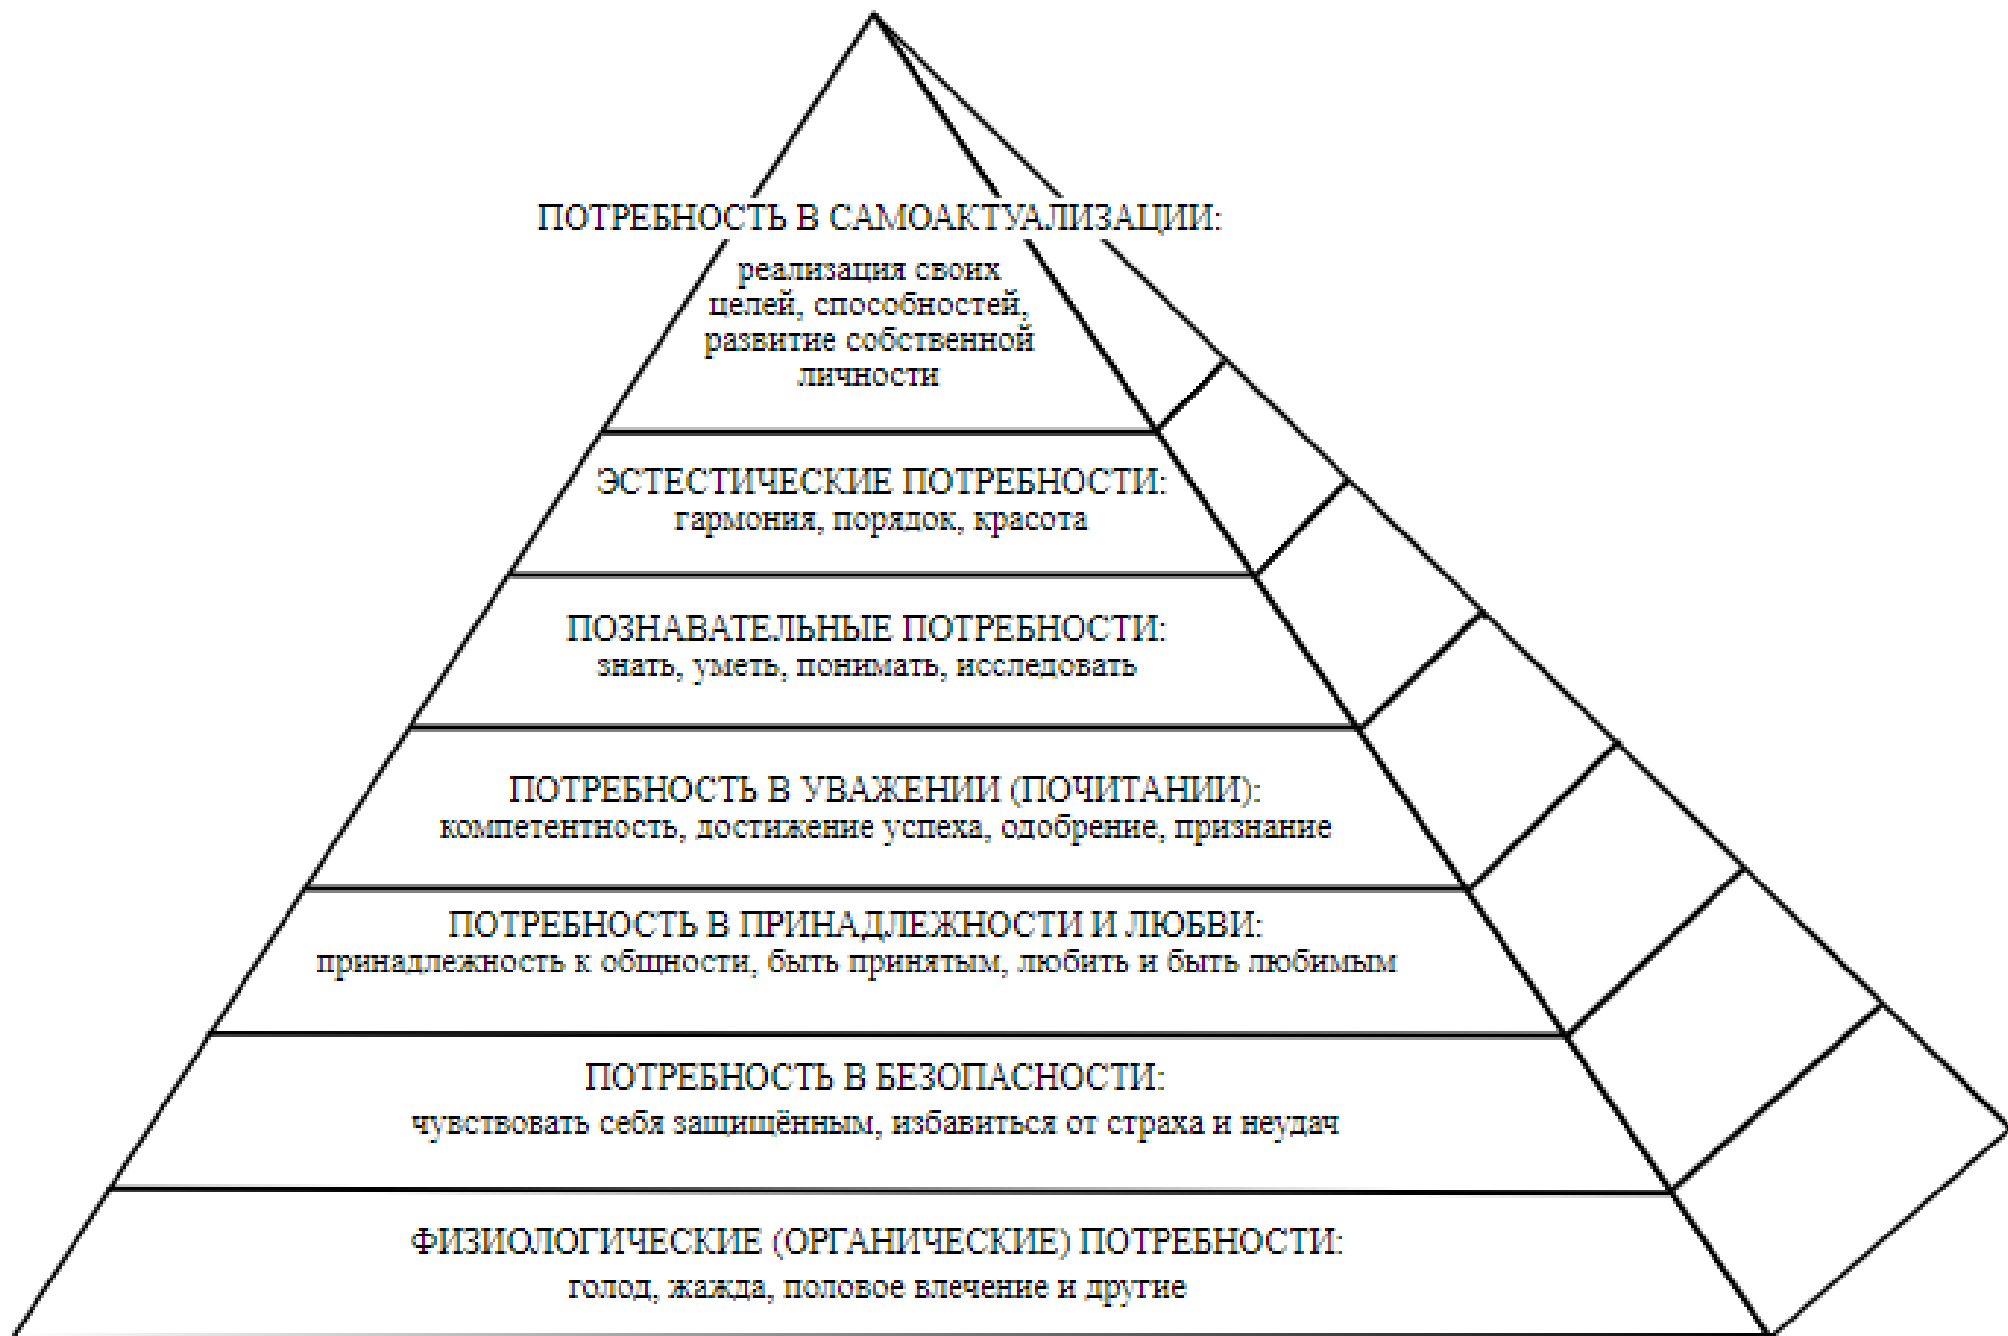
ПОТРЕБНОСТЬ В САМОАКТУАЛИЗАЦИИ:
реализация своих целей, способностей, развитие собственной личности

ЭСТЕСТИЧЕСКИЕ ПОТРЕБНОСТИ:
гармония, порядок, красота

ПОЗНАВАТЕЛЬНЫЕ ПОТРЕБНОСТИ:
знать, уметь, понимать, исследовать

ПОТРЕБНОСТЬ В УВАЖЕНИИ (ПОЧИТАНИИ):
компетентность, достижение успеха, одобрение, признание

ПОТРЕБНОСТЬ В ПРИНАДЛЕЖНОСТИ И ЛЮБВИ:
принадлежность к общности, быть принятым, любить и быть любимым

ПОТРЕБНОСТЬ В БЕЗОПАСНОСТИ:
чувствовать себя защищённым, избавиться от страха и неудач

ФИЗИОЛОГИЧЕСКИЕ (ОРГАНИЧЕСКИЕ) ПОТРЕБНОСТИ:
голод, жажда, половое влечение и другие